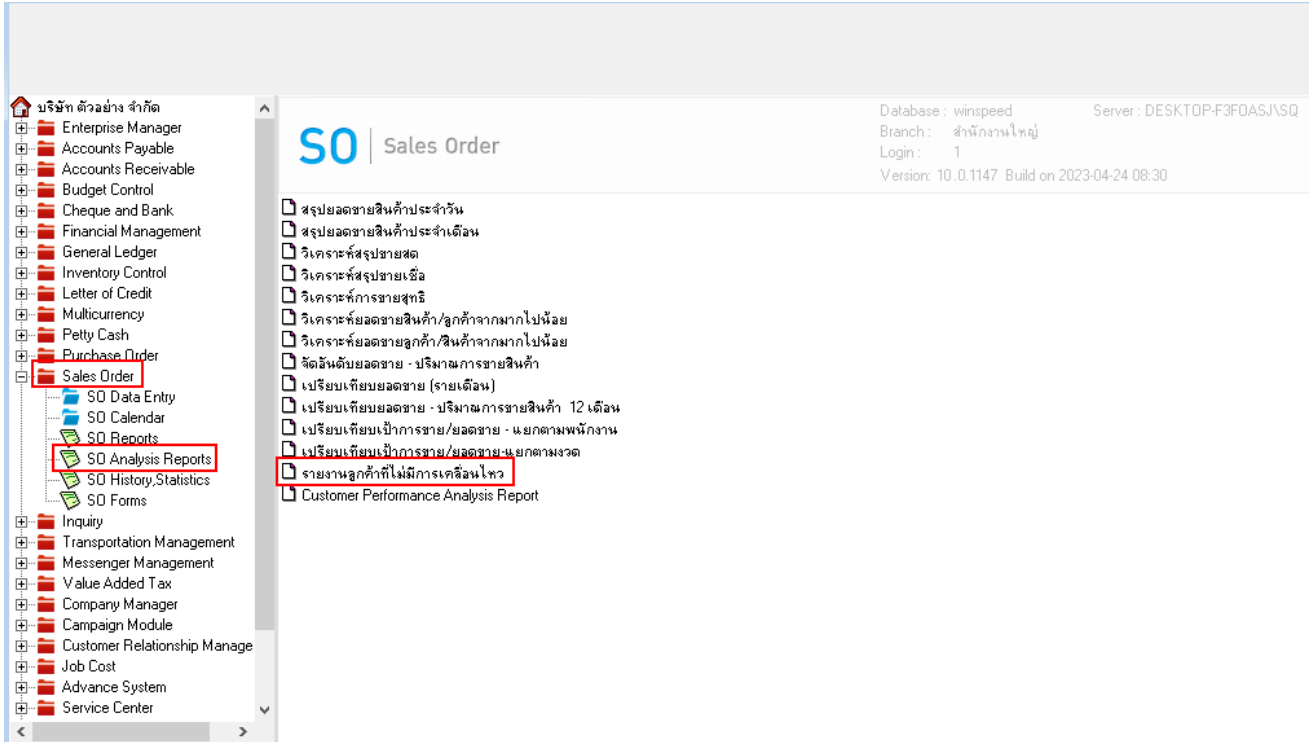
บริษัท ตัวอย่าง จำกัด
Enterprise Manager
Accounts Payable
Accounts Receivable
Budget Control
Cheque and Bank
Financial Management
General Ledger
Inventory Control
Letter of Credit
Multicurrency
Petty Cash
Purchase Order
Sales Order
SO Data Entry
SO Calendar
SO Reports
SO Analysis Reports
SO History,Statistics
SO Forms
Inquiry
Transportation Management
Messenger Management
Value Added Tax
Company Manager
Campaign Module
Customer Relationship Manage
Job Cost
Advance System
Service Center

SO | Sales Order

Database : winspeed
Branch : สำนักงานใหญ่
Login : 1
Version: 10..0.1147 Build on 2023-04-24 08:30
Server : DESKTOP-F3FOASJ\SQ

สรุปยอดขายสินค้าประจำวัน
สรุปยอดขายสินค้าประจำเดือน
วิเคราะห์สรุปขายสด
วิเคราะห์สรุปขายเชื่อ
วิเคราะห์การขายสุทธิ
วิเคราะห์ยอดขายสินค้า/ลูกค้าจากมากไปน้อย
วิเคราะห์ยอดขายลูกค้า/สินค้าจากมากไปน้อย
จัดอันดับยอดขาย - ปริมาณการขายสินค้า
เปรียบเทียบยอดขาย (รายเดือน)
เปรียบเทียบยอดขาย - ปริมาณการขายสินค้า 12 เดือน
เปรียบเทียบเป้าการขาย/ยอดขาย - แยกตามพนักงาน
เปรียบเทียบเป้าการขาย/ยอดขาย-แยกตามงวด
รายงานลูกค้าที่ไม่มีการเคลื่อนไหว
Customer Performance Analysis Report